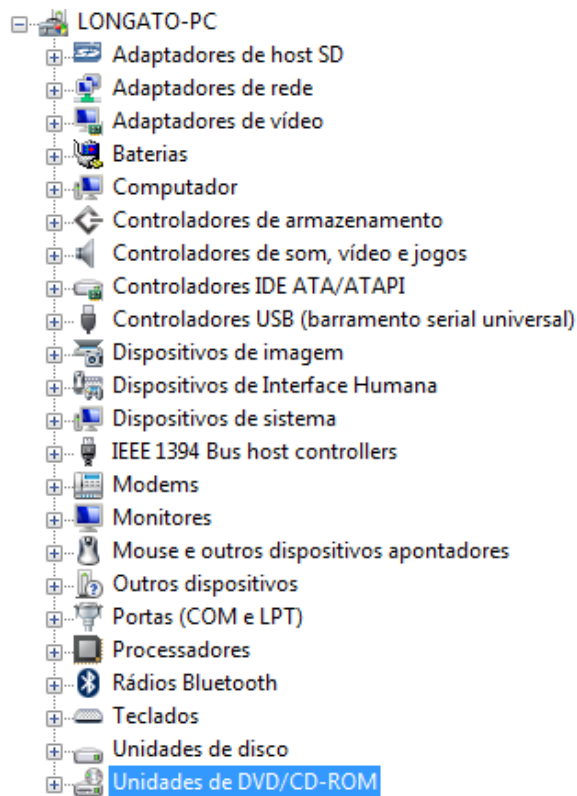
LONGATO-PC
Adaptadores de host SD
Adaptadores de rede
Adaptadores de vídeo
Baterias
Computador
Controladores de armazenamento
Controladores de som, vídeo e jogos
Controladores IDE ATA/ATAPI
Controladores USB (barramento serial universal)
Dispositivos de imagem
Dispositivos de Interface Humana
Dispositivos de sistema
IEEE 1394 Bus host controllers
Modems
Monitores
Mouse e outros dispositivos apontadores
Outros dispositivos
Portas (COM e LPT)
Processadores
Rádios Bluetooth
Teclados
Unidades de disco
Unidades de DVD/CD-ROM